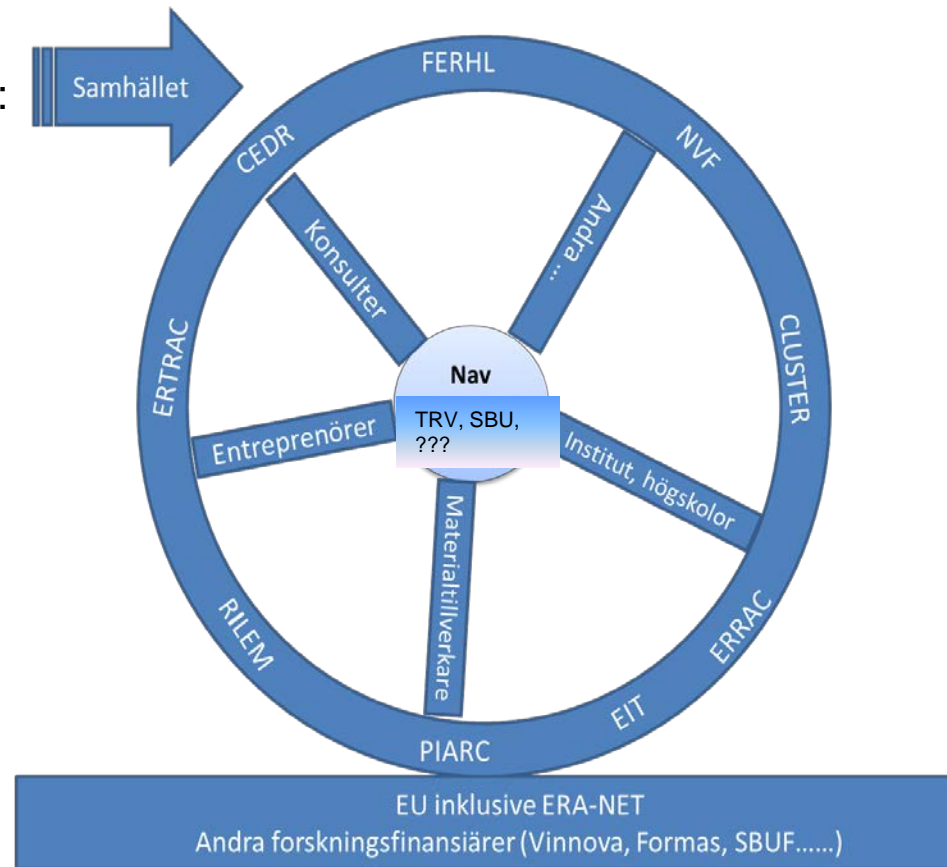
:

Samhället

FERHL

CEDR

NVF

Andra ...

Konsulter

CLUSTER

ERTRAC

Nav

TRV, SBU, ???

Entreprenörer

Institut, högskolor

Materialtillverkare

RILEM

ERRAC

EIT

PIARC

EU inklusive ERA-NET
Andra forskningsfinansiärer (Vinnova, Formas, SBUF......)